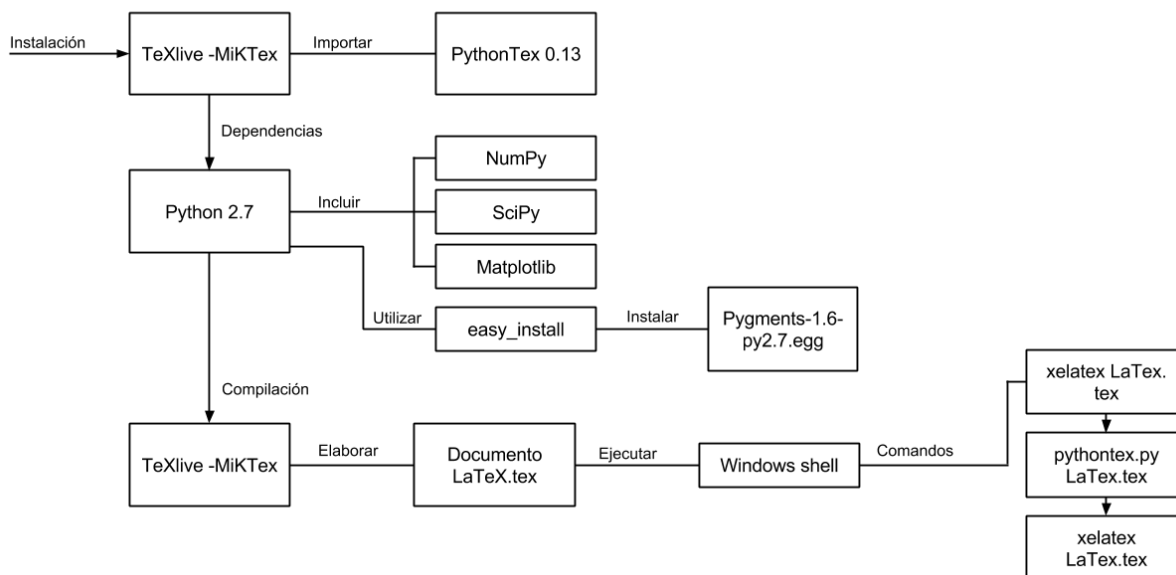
Instalación

TeXlive -MiKTex

Importar

PythonTex 0.13

Dependencias

Python 2.7

Incluir

NumPy

SciPy

Matplotlib

Utilizar

easy_install

Instalar

Pygments-1.6-py2.7.egg

Compilación

TeXlive -MiKTex

Elaborar

Documento LaTeX.tex

Ejecutar

Windows shell

Comandos

xelatex LaTex.tex

pythontex.py LaTex.tex

xelatex LaTex.tex